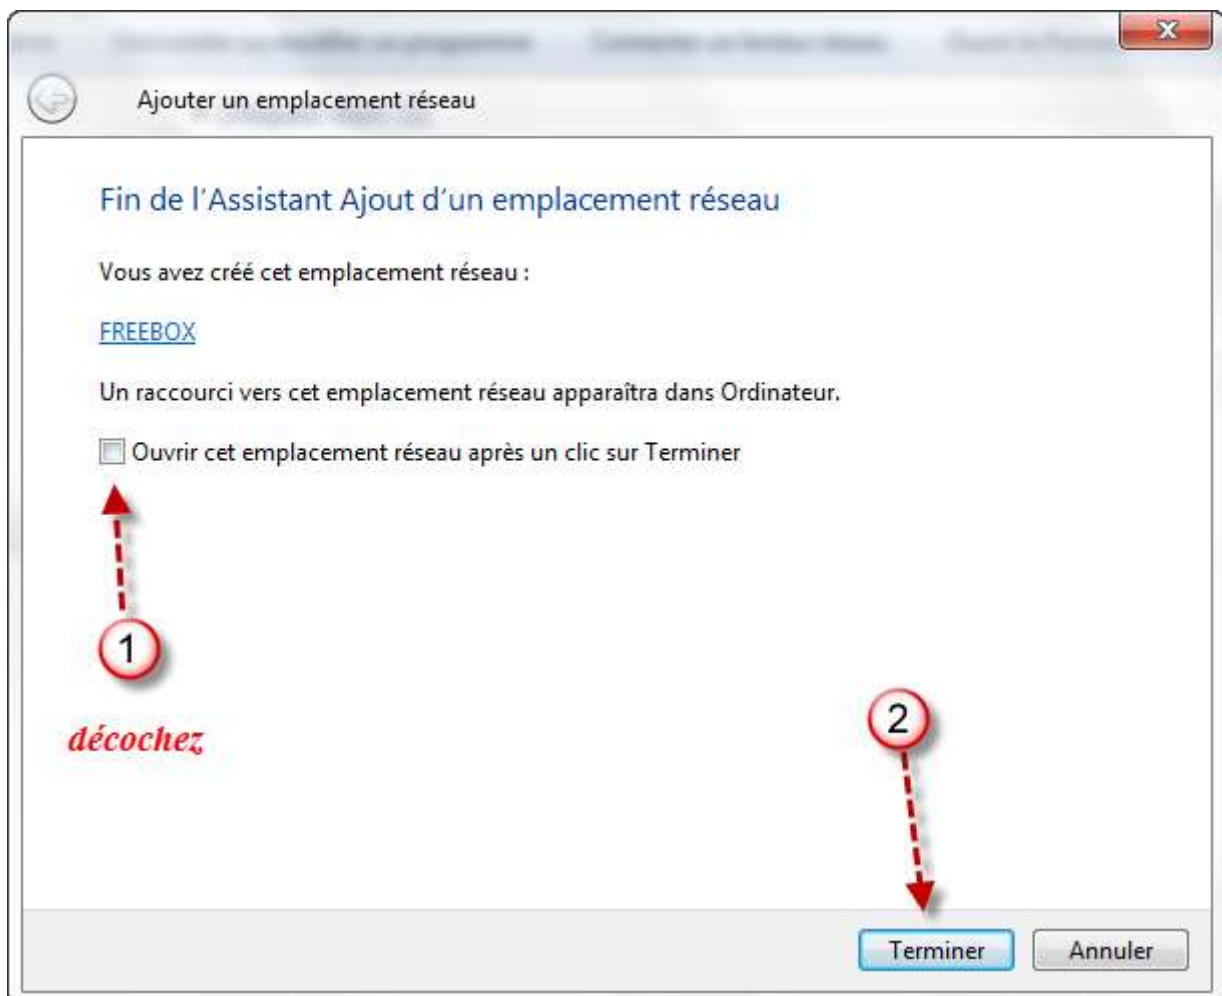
Ajouter un emplacement réseau

Fin de l'Assistant Ajout d'un emplacement réseau

Vous avez créé cet emplacement réseau :

FREEBOX

Un raccourci vers cet emplacement réseau apparaîtra dans Ordinateur.

Ouvrir cet emplacement réseau après un clic sur Terminer

1

décochez

2

Terminer

Annuler